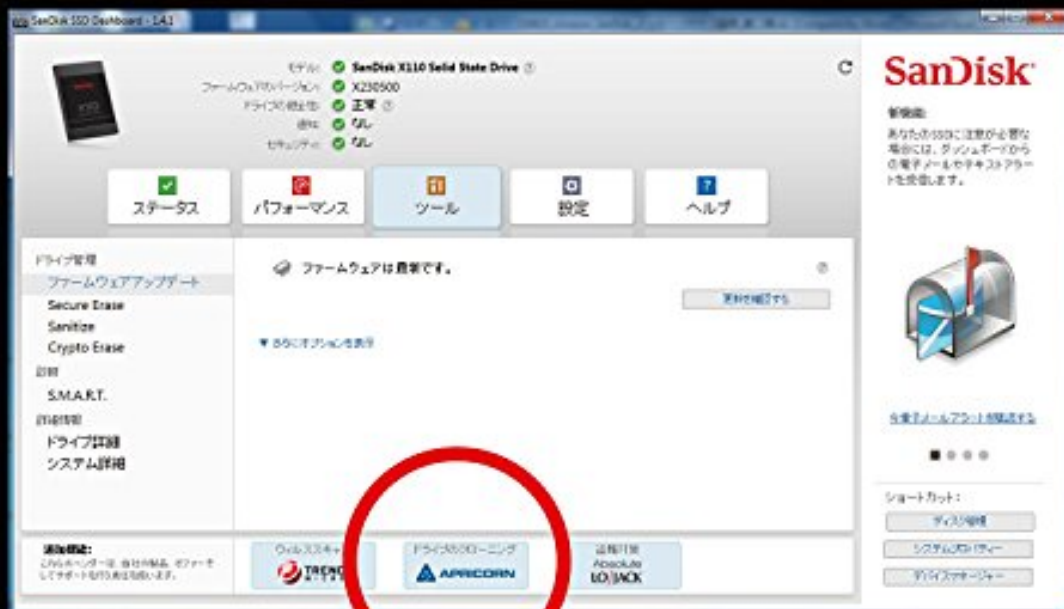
SanDisk SSD Dashboard - 1.4.1

モデル: SanDisk X110 Solid State Drive
ファームウェアのバージョン: X230500
ドライブの健全性: 正常
通知: なし
セキュリティ: なし

SanDisk

新機能:
あなたのSSDに注意が必要な場合には、ダッシュボードからの電子メールやテキストアラートを受信します。

ステータス
パフォーマンス
ツール
設定
ヘルプ

ドライブ管理
ファームウェアアップデート
Secure Erase
Sanitize
Crypto Erase
詳細
S.M.A.R.T.
詳細情報
ドライブ詳細
システム詳細

ファームウェアは最新です。

更新を確認する

▼ さらにオプションを表示

今度子メールアラートを構成する

追加機能:
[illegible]

ウィルススキャ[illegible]
TREND
ドライブのクローニング
APRICORN
盗難対策
Absolute
LOJACK

ショートカット:
ディスク管理
システムプロパティー
デバイスマネージャー